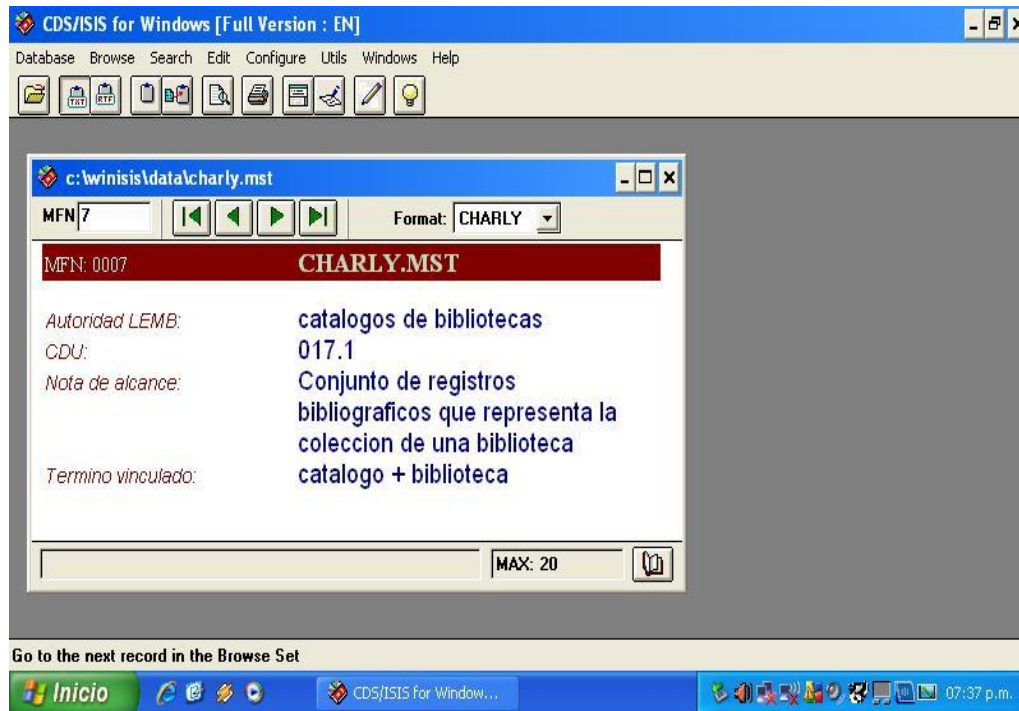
CDS/ISIS for Windows [Full Version : EN]

Database Browse Search Edit Configure Utils Windows Help

c:\winisis\data\charly.mst

MFN 7

Format: CHARLY

MFN: 0007 CHARLY.MST

Autoridad LEMB: catalogos de bibliotecas
CDU: 017.1
Nota de alcance: Conjunto de registros bibliograficos que representa la coleccion de una biblioteca
Termino vinculado: catalogo + biblioteca

MAX: 20

Go to the next record in the Browse Set

Inicio

CDS/ISIS for Window...

07:37 p.m.